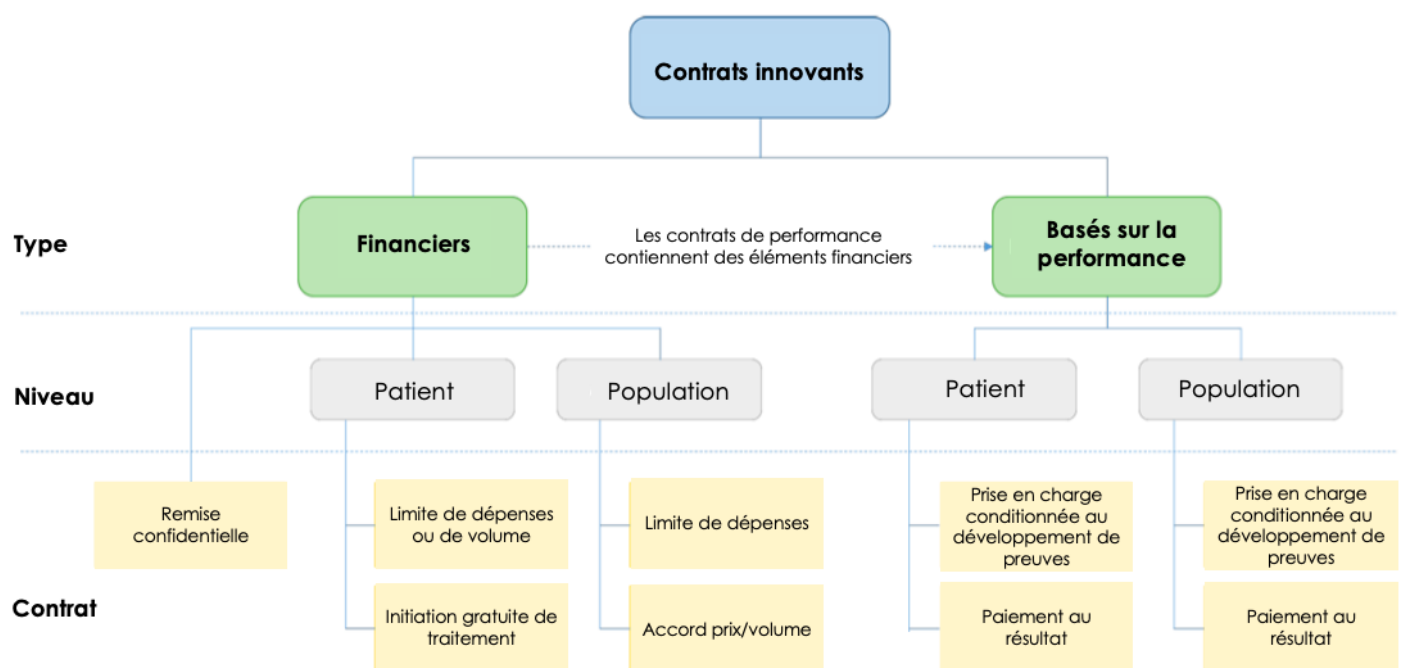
Contrats innovants

Type

Financiers

Les contrats de performance contiennent des éléments financiers

Basés sur la performance

Niveau

Patient

Population

Patient

Population

Contrat

Remise confidentielle

Limite de dépenses ou de volume

Initiation gratuite de traitement

Limite de dépenses

Accord prix/volume

Prise en charge conditionnée au développement de preuves

Paiement au résultat

Prise en charge conditionnée au développement de preuves

Paiement au résultat